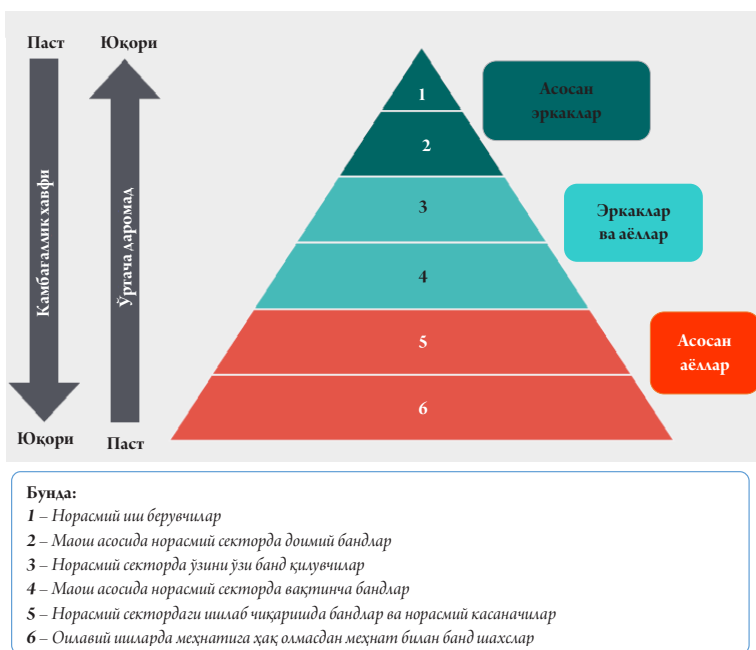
Паст

Юқори

Камбағаллик хавфи

Ўртача даромад

Юқори

Паст

1

2

3

4

5

6

Асосан эркаклар

Эркаклар ва аёллар

Асосан аёллар

Бунда:
*1* – Норасмий иш берувчилар
*2* – Маош асосида норасмий секторда доимий бандлар
*3* – Норасмий секторда ўзини ўзи банд қилувчилар
*4* – Маош асосида норасмий секторда вақтинча бандлар
*5* – Норасмий сектордаги ишлаб чиқаришда бандлар ва норасмий касаначилар
*6* – Оилавий ишларда меҳнатига ҳақ олмасдан меҳнат билан банд шахслар